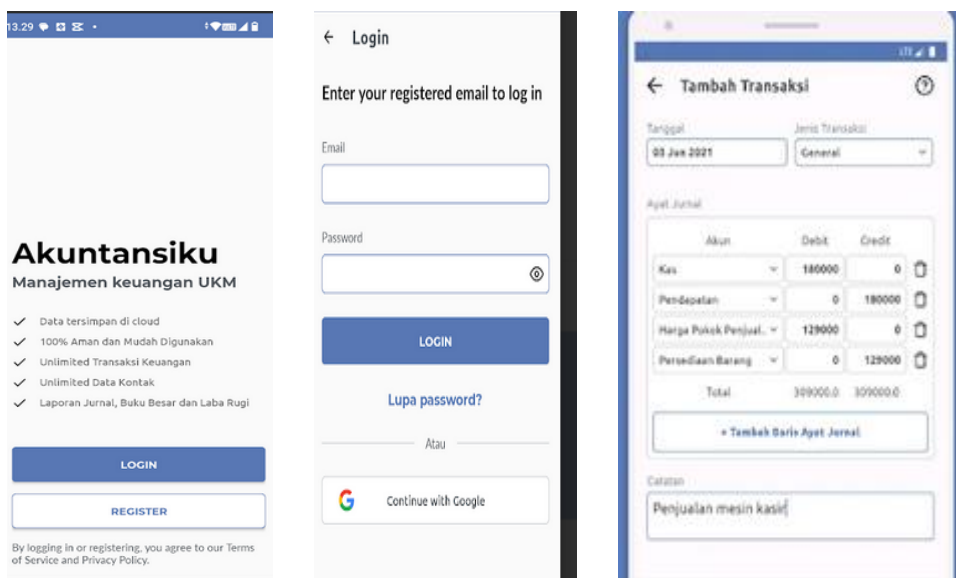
13.29

Akuntansiku
Manajemen keuangan UKM

Data tersimpan di cloud
100% Aman dan Mudah Digunakan
Unlimited Transaksi Keuangan
Unlimited Data Kontak
Laporan Jurnal, Buku Besar dan Laba Rugi

LOGIN

REGISTER

By logging in or registering, you agree to our Terms of Service and Privacy Policy.

← Login

Enter your registered email to log in

Email

Password

LOGIN

Lupa password?

Atau

Continue with Google

← Tambah Transaksi

Tanggal
03 Jun 2021

Jenis Transaksi
General

Ayat Jurnal

| Akun | Debit | Credit |
|---|---|---|
| Kas | 180000 | 0 |
| Pendapatan | 0 | 180000 |
| Harga Pokok Penjual... | 129000 | 0 |
| Persediaan Barang | 0 | 129000 |
| Total | 309000.0 | 309000.0 |

+ Tambah Baris Ayat Jurnal

Catatan
Penjualan mesin kasir